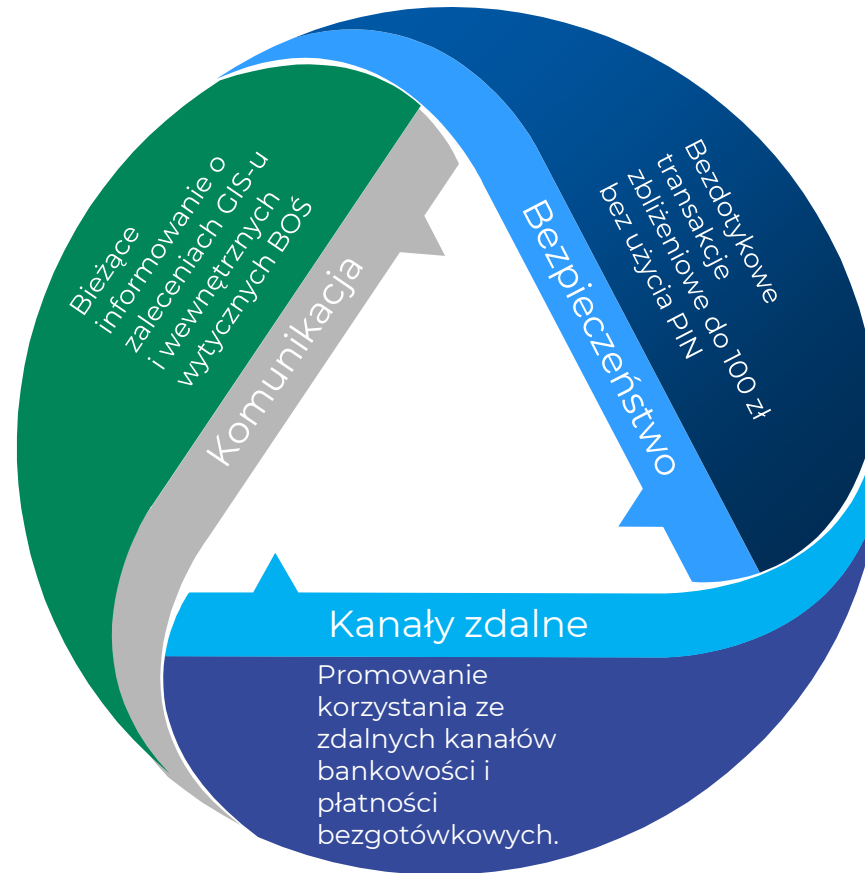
Bieżące informowanie o zaleceniach GIS-u i wewnętrznych wytycznych BOŚ

Komunikacja

Bezpieczeństwo

Bezdotykowe transakcje zbliżeniowe do 100 zł bez użycia PIN

Kanały zdalne

Promowanie korzystania ze zdalnych kanałów bankowości i płatności bezgotówkowych.